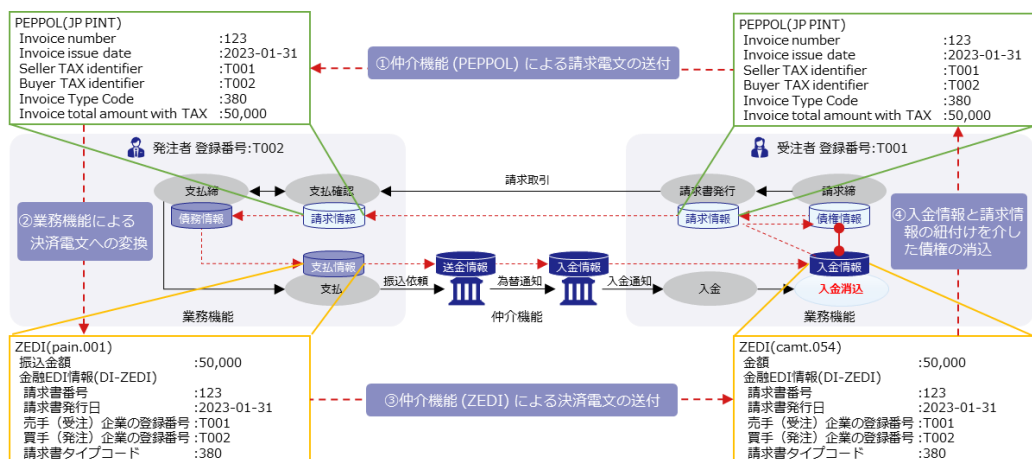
PEPPOL(JP PINT)
Invoice number :123
Invoice issue date :2023-01-31
Seller TAX identifier :T001
Buyer TAX identifier :T002
Invoice Type Code :380
Invoice total amount with TAX :50,000

①仲介機能 (PEPPOL) による請求電文の送付

PEPPOL(JP PINT)
Invoice number :123
Invoice issue date :2023-01-31
Seller TAX identifier :T001
Buyer TAX identifier :T002
Invoice Type Code :380
Invoice total amount with TAX :50,000

発注者 登録番号:T002

支払締
支払確認
債務情報
請求情報
②業務機能による決済電文への変換
支払情報
支払
業務機能

請求取引
振込依頼
送金情報
為替通知
入金情報
入金通知
仲介機能

受注者 登録番号:T001

請求書発行
請求締
請求情報
債権情報
④入金情報と請求情報の紐付けを介した債権の消込
入金情報
入金
入金消込
業務機能

ZEDI(pain.001)
振込金額 :50,000
金融EDI情報(DI-ZEDI)
請求書番号 :123
請求書発行日 :2023-01-31
売手（受注）企業の登録番号 :T001
買手（発注）企業の登録番号 :T002
請求書タイプコード :380

③仲介機能 (ZEDI) による決済電文の送付

ZEDI(camt.054)
金額 :50,000
金融EDI情報(DI-ZEDI)
請求書番号 :123
請求書発行日 :2023-01-31
売手（受注）企業の登録番号 :T001
買手（発注）企業の登録番号 :T002
請求書タイプコード :380